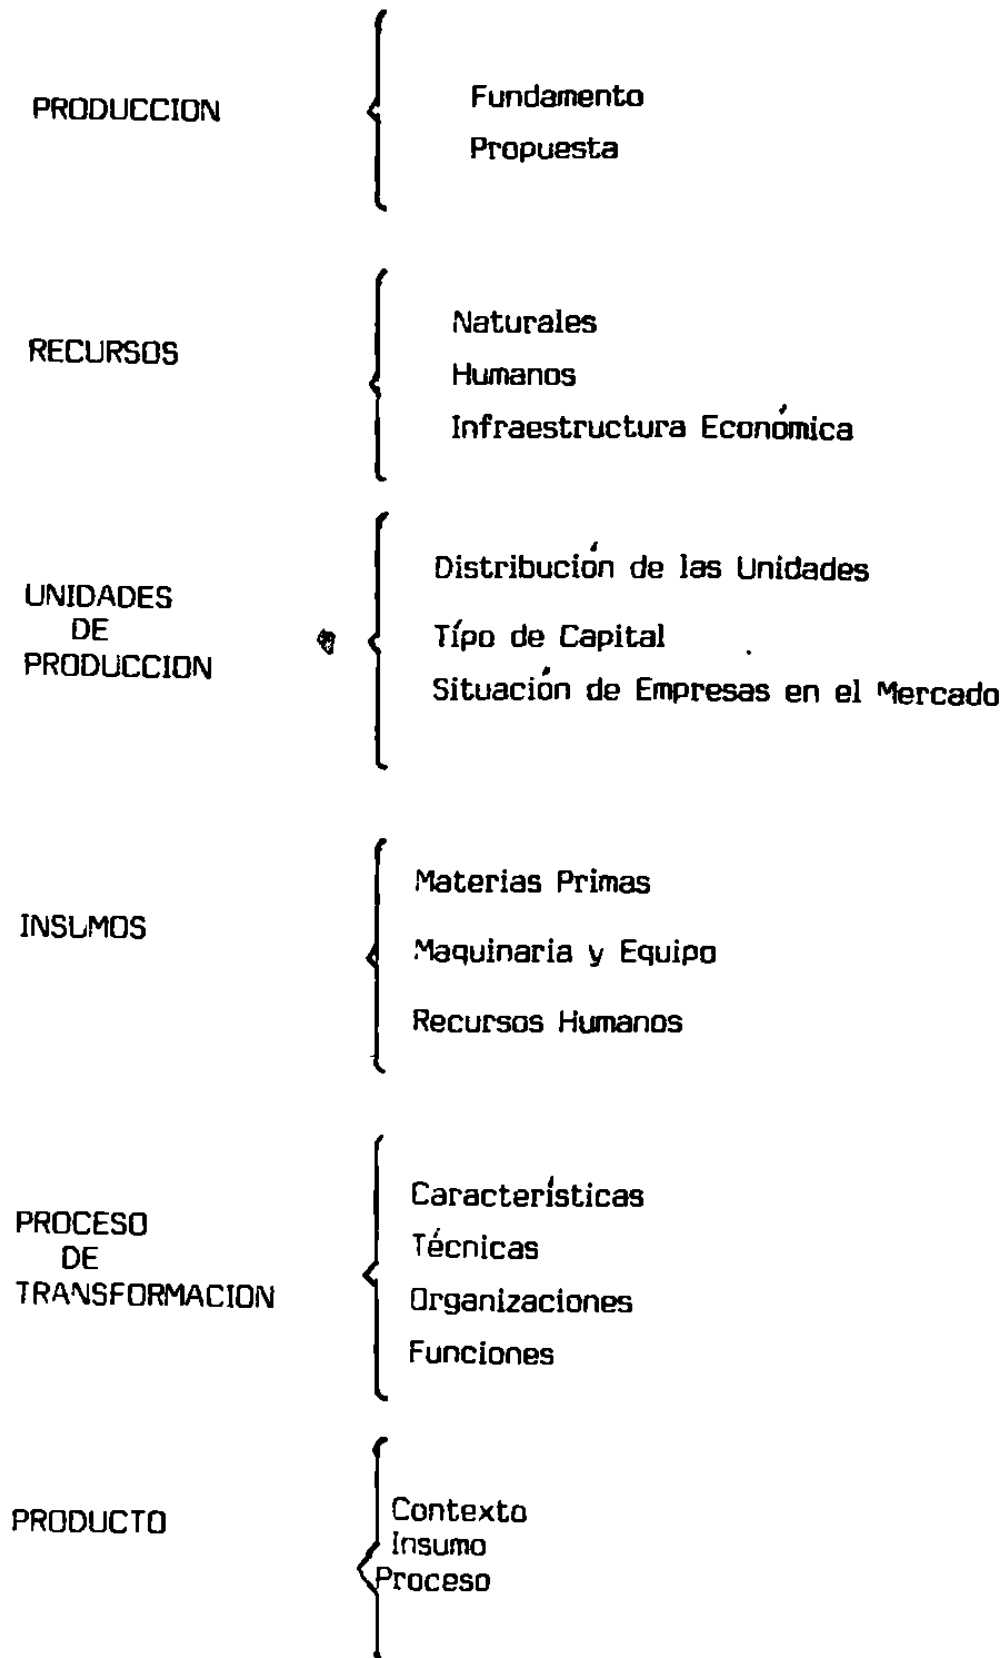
PRODUCCION

Fundamento
Propuesta

RECURSOS

Naturales
Humanos
Infraestructura Económica

UNIDADES DE PRODUCCION

Distribución de las Unidades
Típo de Capital
Situación de Empresas en el Mercado

INSUMOS

Materias Primas
Maquinaria y Equipo
Recursos Humanos

PROCESO DE TRANSFORMACION

Características
Técnicas
Organizaciones
Funciones

PRODUCTO

Contexto
Insumo
Proceso